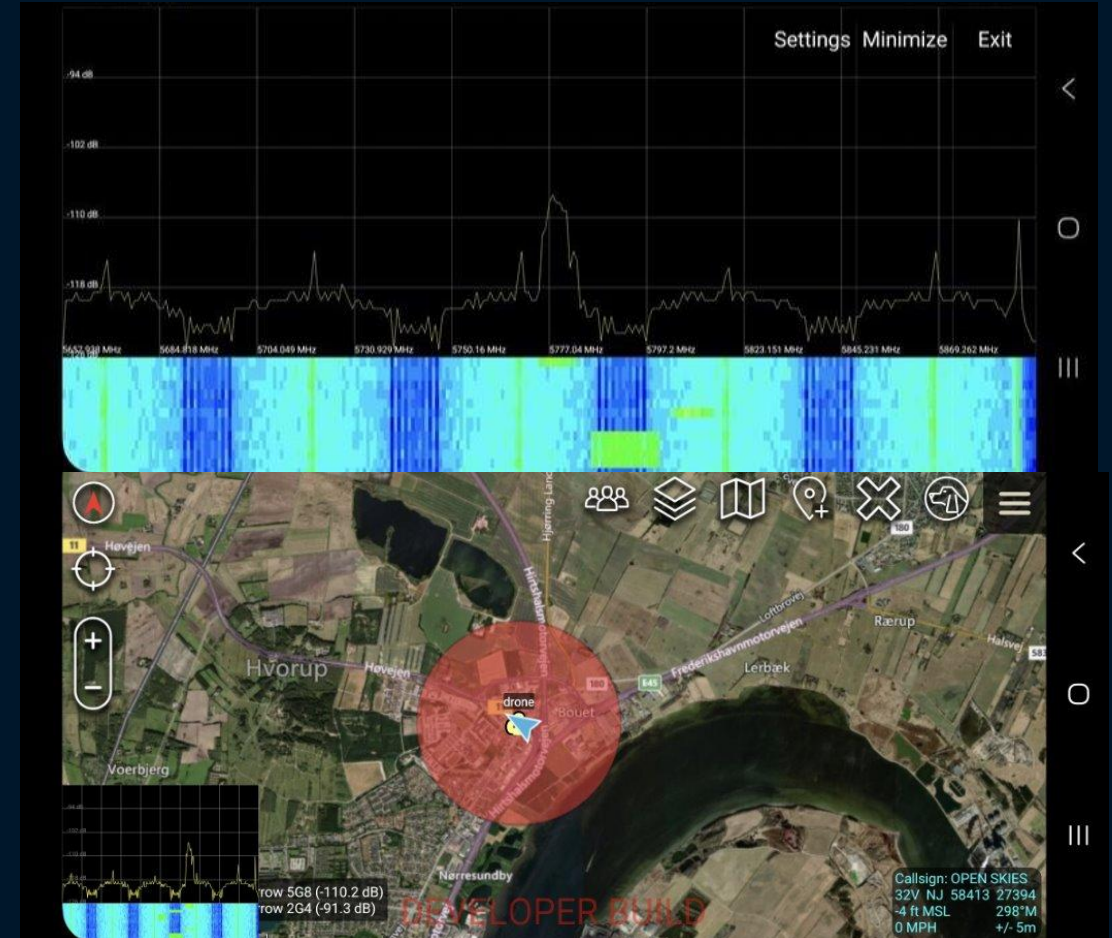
Settings Minimize Exit

-94 dB

-102 dB

-110 dB

-118 dB

-126 dB

5652.938 MHz 5684.818 MHz 5704.049 MHz 5730.929 MHz 5750.16 MHz 5777.04 MHz 5797.2 MHz 5823.151 MHz 5845.231 MHz 5869.262 MHz

11 Høvejen

Hjørring-landevejen

Hirtshalsmotorvejen

180

Lofdbrovej

Rærup

Halsvej

583

Frederikshavnmotorvejen

Hvorup

Høvejen

E45

Lerbæk

drone

Bouet

180

Hirtshalsmotorvejen

Voerbjerg

Nørresundby

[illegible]row 5G8 (-110.2 dB)
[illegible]row 2G4 (-91.3 dB)

DEVELOPER BUILD

Callsign: OPEN SKIES
32V NJ 58413 27394
-4 ft MSL 298°M
0 MPH +/- 5m